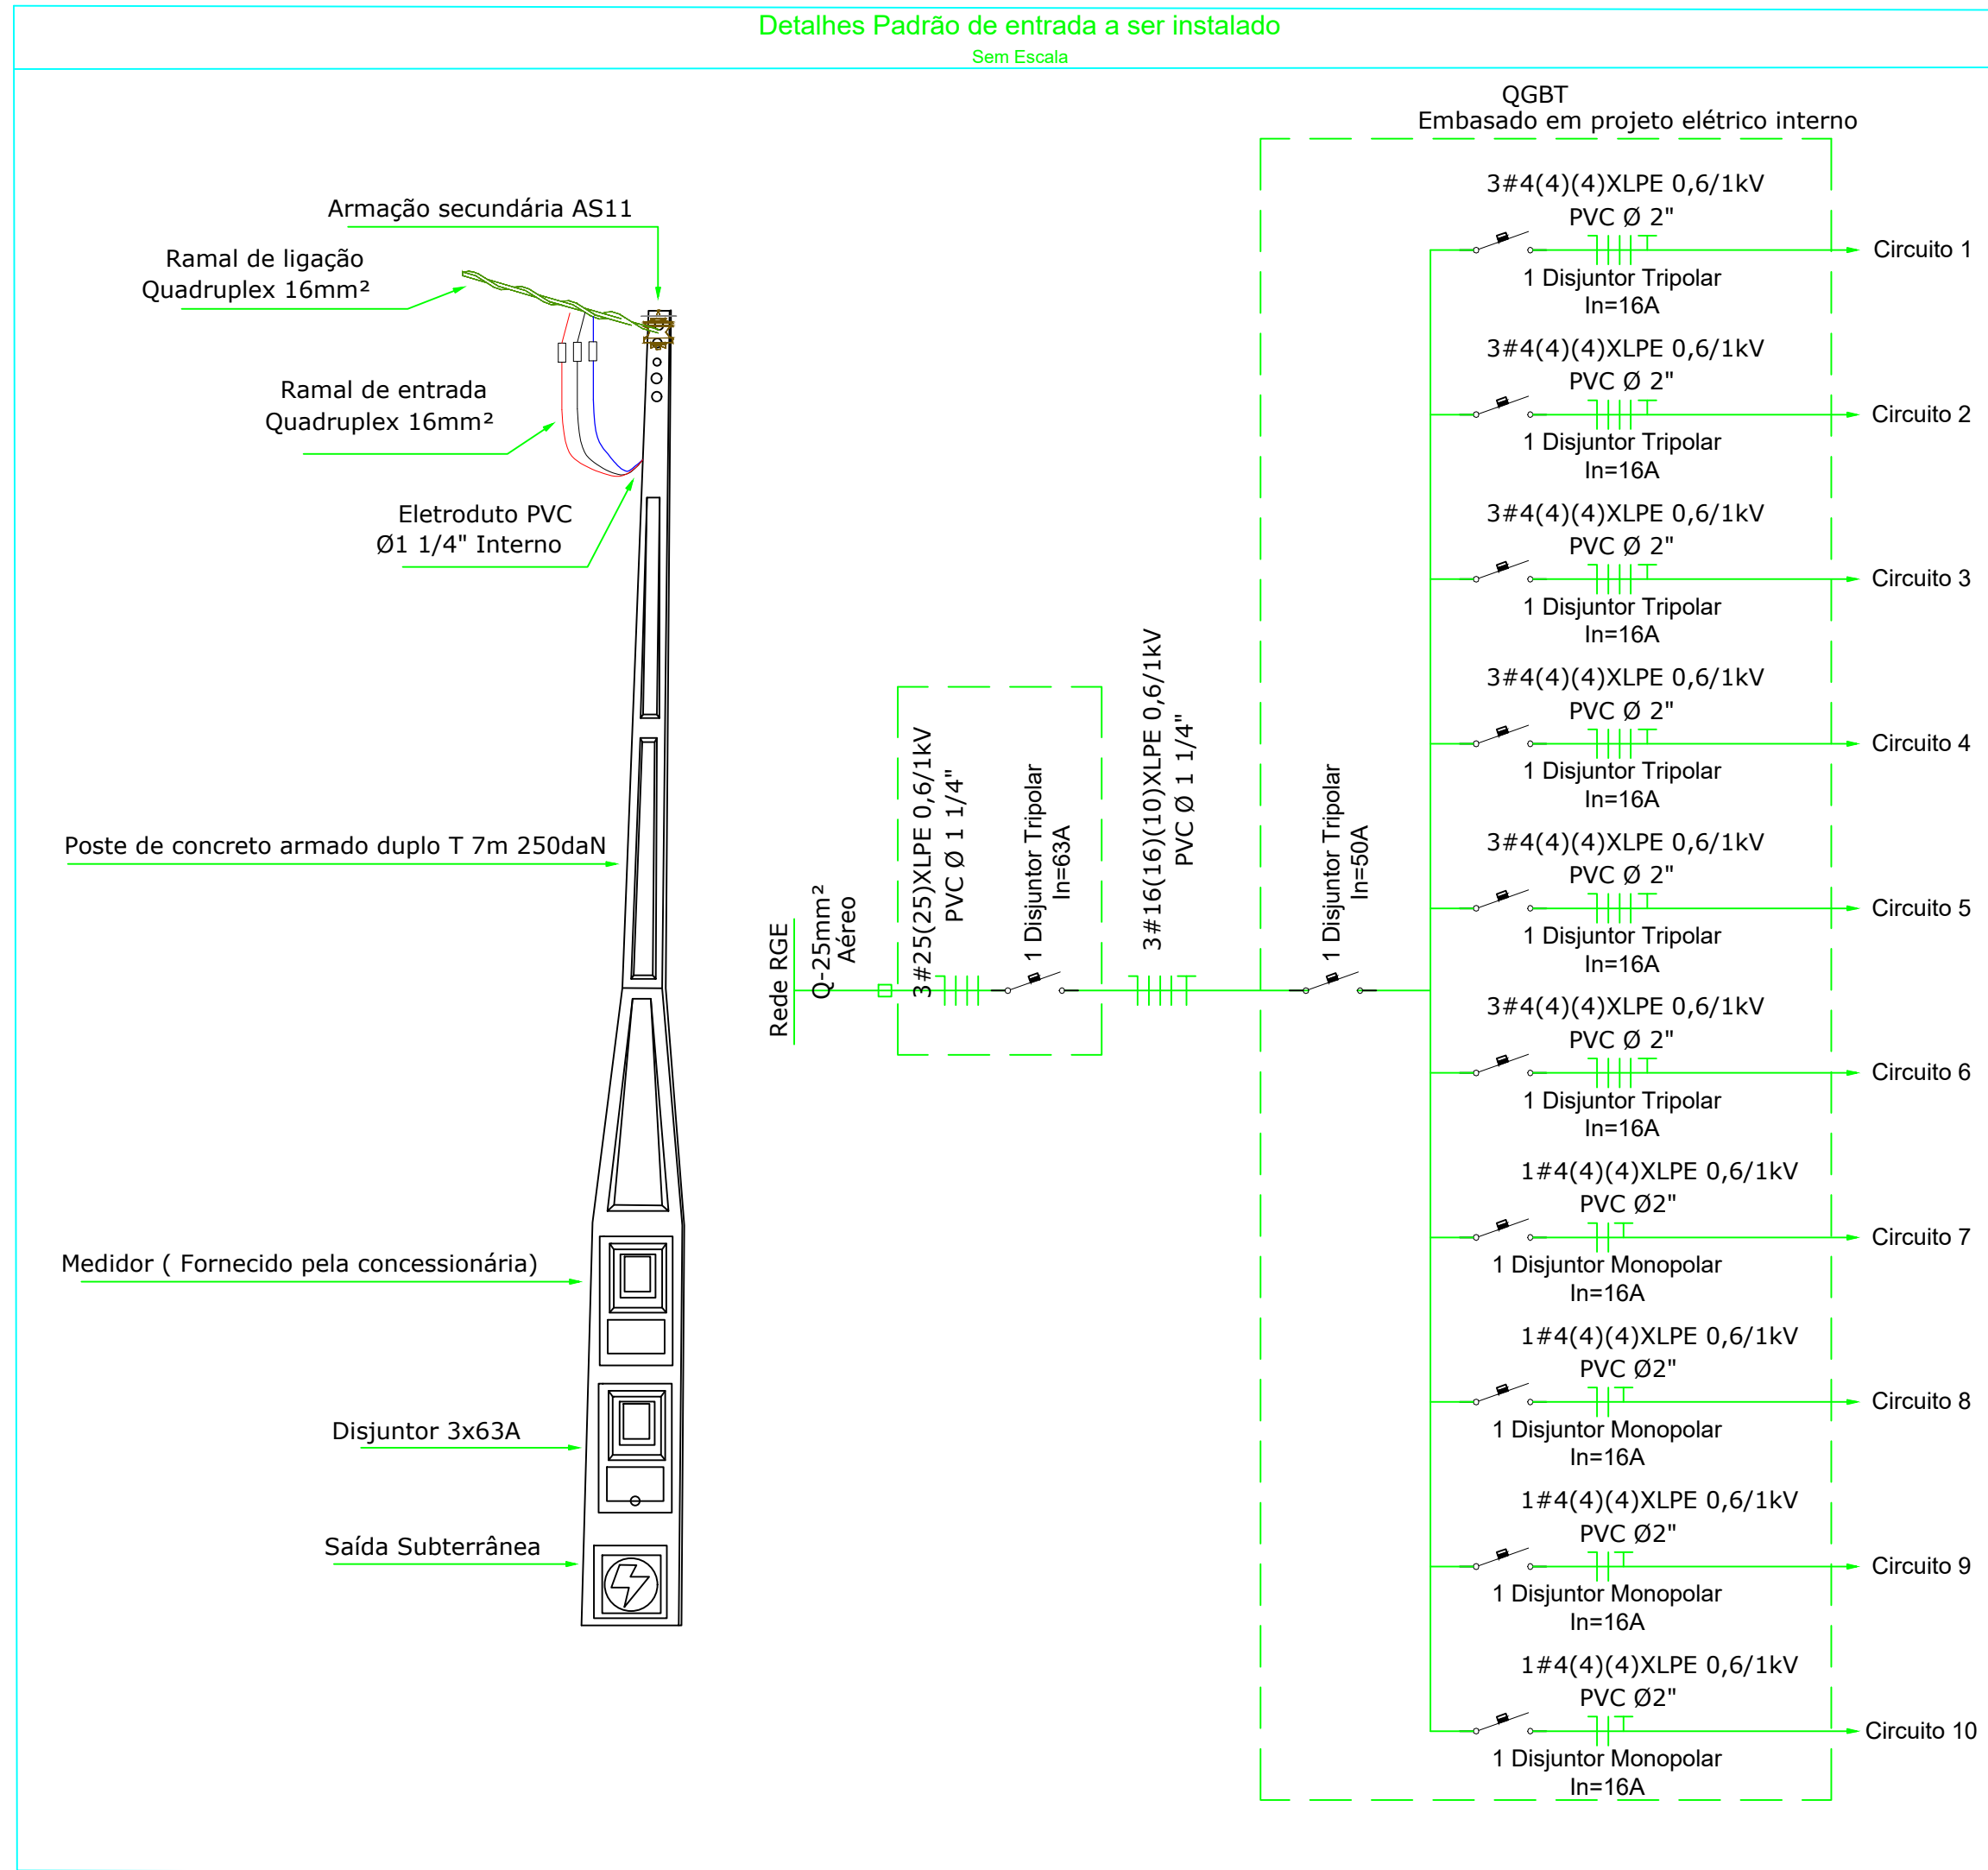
Detalhes Padrão de entrada a ser instalado
Sem Escala

QGBT
Embasado em projeto elétrico interno

Armação secundária AS11

Ramal de ligação
Quadruplex 16mm²

Ramal de entrada
Quadruplex 16mm²

Eletroduto PVC
Ø1 1/4" Interno

Poste de concreto armado duplo T 7m 250daN

Medidor ( Fornecido pela concessionária)

Disjuntor 3x63A

Saída Subterrânea

Rede RGE

Q-25mm²
Aéreo

3#25(25)XLPE 0,6/1kV
PVC Ø 1 1/4"

1 Disjuntor Tripolar
In=63A

3#16(16)(10)XLPE 0,6/1kV
PVC Ø 1 1/4"

1 Disjuntor Tripolar
In=50A

3#4(4)(4)XLPE 0,6/1kV
PVC Ø 2"
1 Disjuntor Tripolar
In=16A
Circuito 1

3#4(4)(4)XLPE 0,6/1kV
PVC Ø 2"
1 Disjuntor Tripolar
In=16A
Circuito 2

3#4(4)(4)XLPE 0,6/1kV
PVC Ø 2"
1 Disjuntor Tripolar
In=16A
Circuito 3

3#4(4)(4)XLPE 0,6/1kV
PVC Ø 2"
1 Disjuntor Tripolar
In=16A
Circuito 4

3#4(4)(4)XLPE 0,6/1kV
PVC Ø 2"
1 Disjuntor Tripolar
In=16A
Circuito 5

3#4(4)(4)XLPE 0,6/1kV
PVC Ø 2"
1 Disjuntor Tripolar
In=16A
Circuito 6

1#4(4)(4)XLPE 0,6/1kV
PVC Ø2"
1 Disjuntor Monopolar
In=16A
Circuito 7

1#4(4)(4)XLPE 0,6/1kV
PVC Ø2"
1 Disjuntor Monopolar
In=16A
Circuito 8

1#4(4)(4)XLPE 0,6/1kV
PVC Ø2"
1 Disjuntor Monopolar
In=16A
Circuito 9

1#4(4)(4)XLPE 0,6/1kV
PVC Ø2"
1 Disjuntor Monopolar
In=16A
Circuito 10